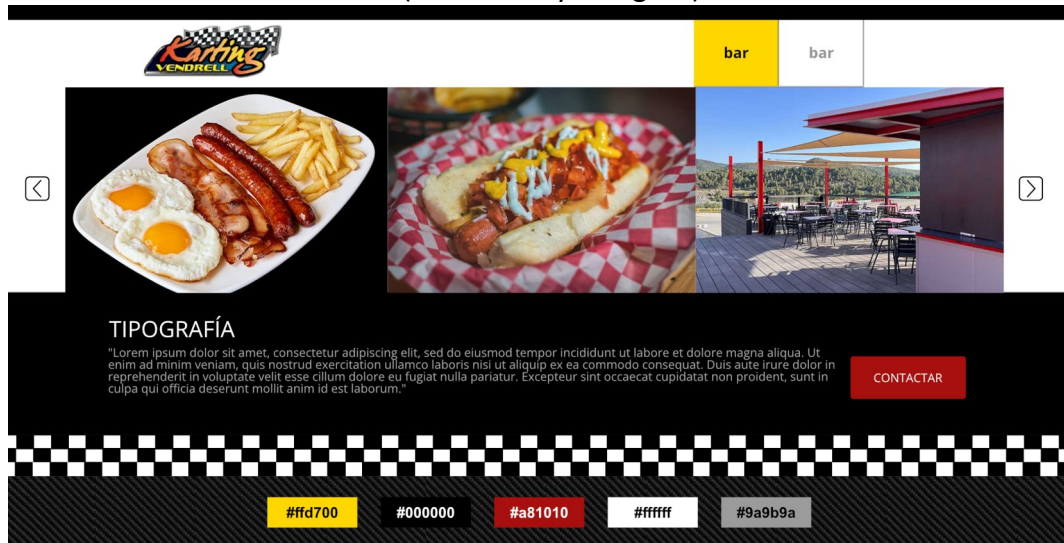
Karting VENDRELL

bar

bar

TIPOGRAFÍA

"Lorem ipsum dolor sit amet, consectetur adipiscing elit, sed do eiusmod tempor incididunt ut labore et dolore magna aliqua. Ut enim ad minim veniam, quis nostrud exercitation ullamco laboris nisi ut aliquip ex ea commodo consequat. Duis aute irure dolor in reprehenderit in voluptate velit esse cillum dolore eu fugiat nulla pariatur. Excepteur sint occaecat cupidatat non proident, sunt in culpa qui officia deserunt mollit anim id est laborum."

CONTACTAR

#ffd700

#000000

#a81010

#ffffff

#9a9b9a